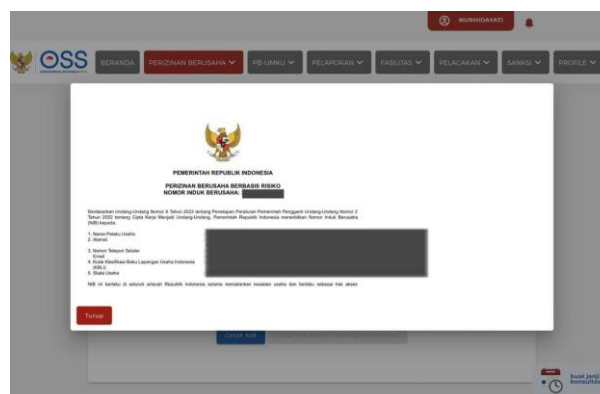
NURHIDAYATI

OSS

BERANDA
PERIZINAN BERUSAHA
PB-UMKU
PELAPORAN
FASILITAS
PELACAKAN
SANKSI
PROFILE

PEMERINTAH REPUBLIK INDONESIA

PERIZINAN BERUSAHA BERBASIS RISIKO
NOMOR INDUK BERUSAHA: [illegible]

Berdasarkan Undang-Undang Nomor 6 Tahun 2023 tentang Penetapan Peraturan Pemerintah Pengganti Undang-Undang Nomor 2 Tahun 2022 tentang Cipta Kerja Menjadi Undang-Undang, Pemerintah Republik Indonesia menerbitkan Nomor Induk Berusaha (NIB) kepada:

1. Nama Pelaku Usaha
2. Alamat

3. Nomor Telepon Seluler
Email
4. Kode Klasifikasi Baku Lapangan Usaha Indonesia (KBLI)
5. Skala Usaha

NIB ini berlaku di seluruh wilayah Republik Indonesia selama menjalankan kegiatan usaha dan berlaku sebagai hak akses

Tutup

Cetak NIB

buat janji konsultasi